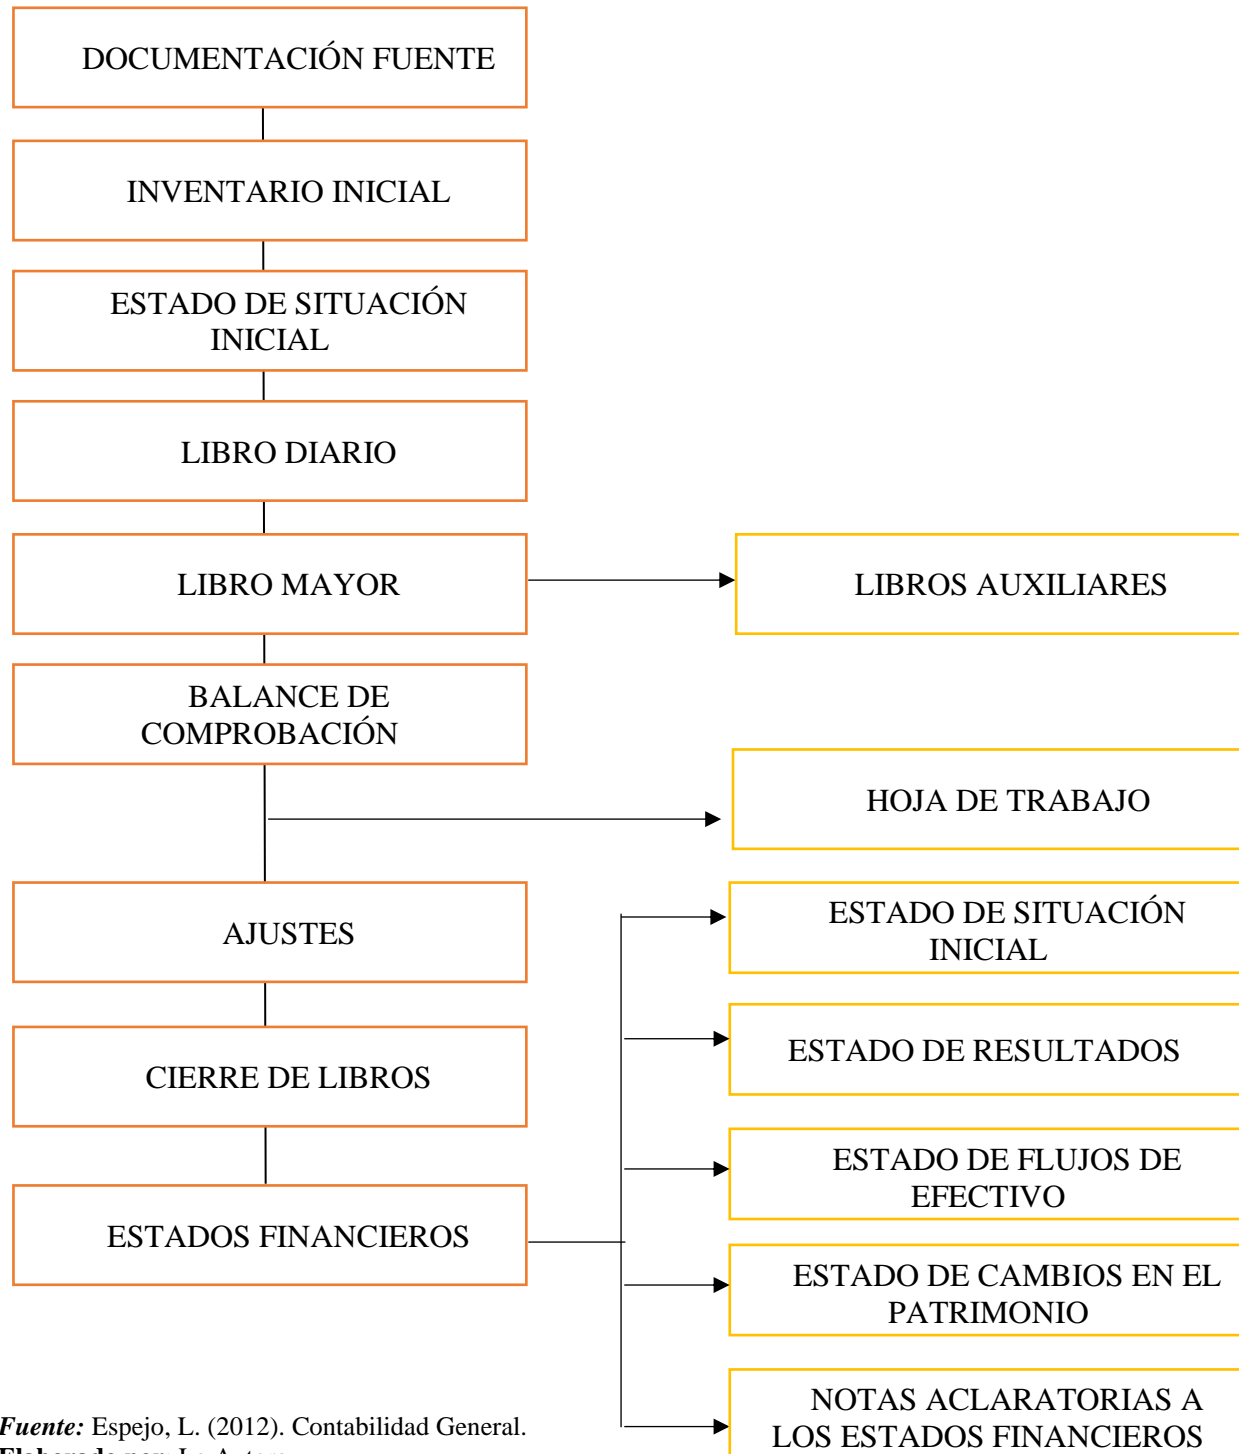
DOCUMENTACIÓN FUENTE

INVENTARIO INICIAL

ESTADO DE SITUACIÓN INICIAL

LIBRO DIARIO

LIBRO MAYOR

LIBROS AUXILIARES

BALANCE DE COMPROBACIÓN

HOJA DE TRABAJO

AJUSTES

CIERRE DE LIBROS

ESTADOS FINANCIEROS

ESTADO DE SITUACIÓN INICIAL

ESTADO DE RESULTADOS

ESTADO DE FLUJOS DE EFECTIVO

ESTADO DE CAMBIOS EN EL PATRIMONIO

NOTAS ACLARATORIAS A LOS ESTADOS FINANCIEROS

*Fuente:* Espejo, L. (2012). Contabilidad General.
**Elaborado por:** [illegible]